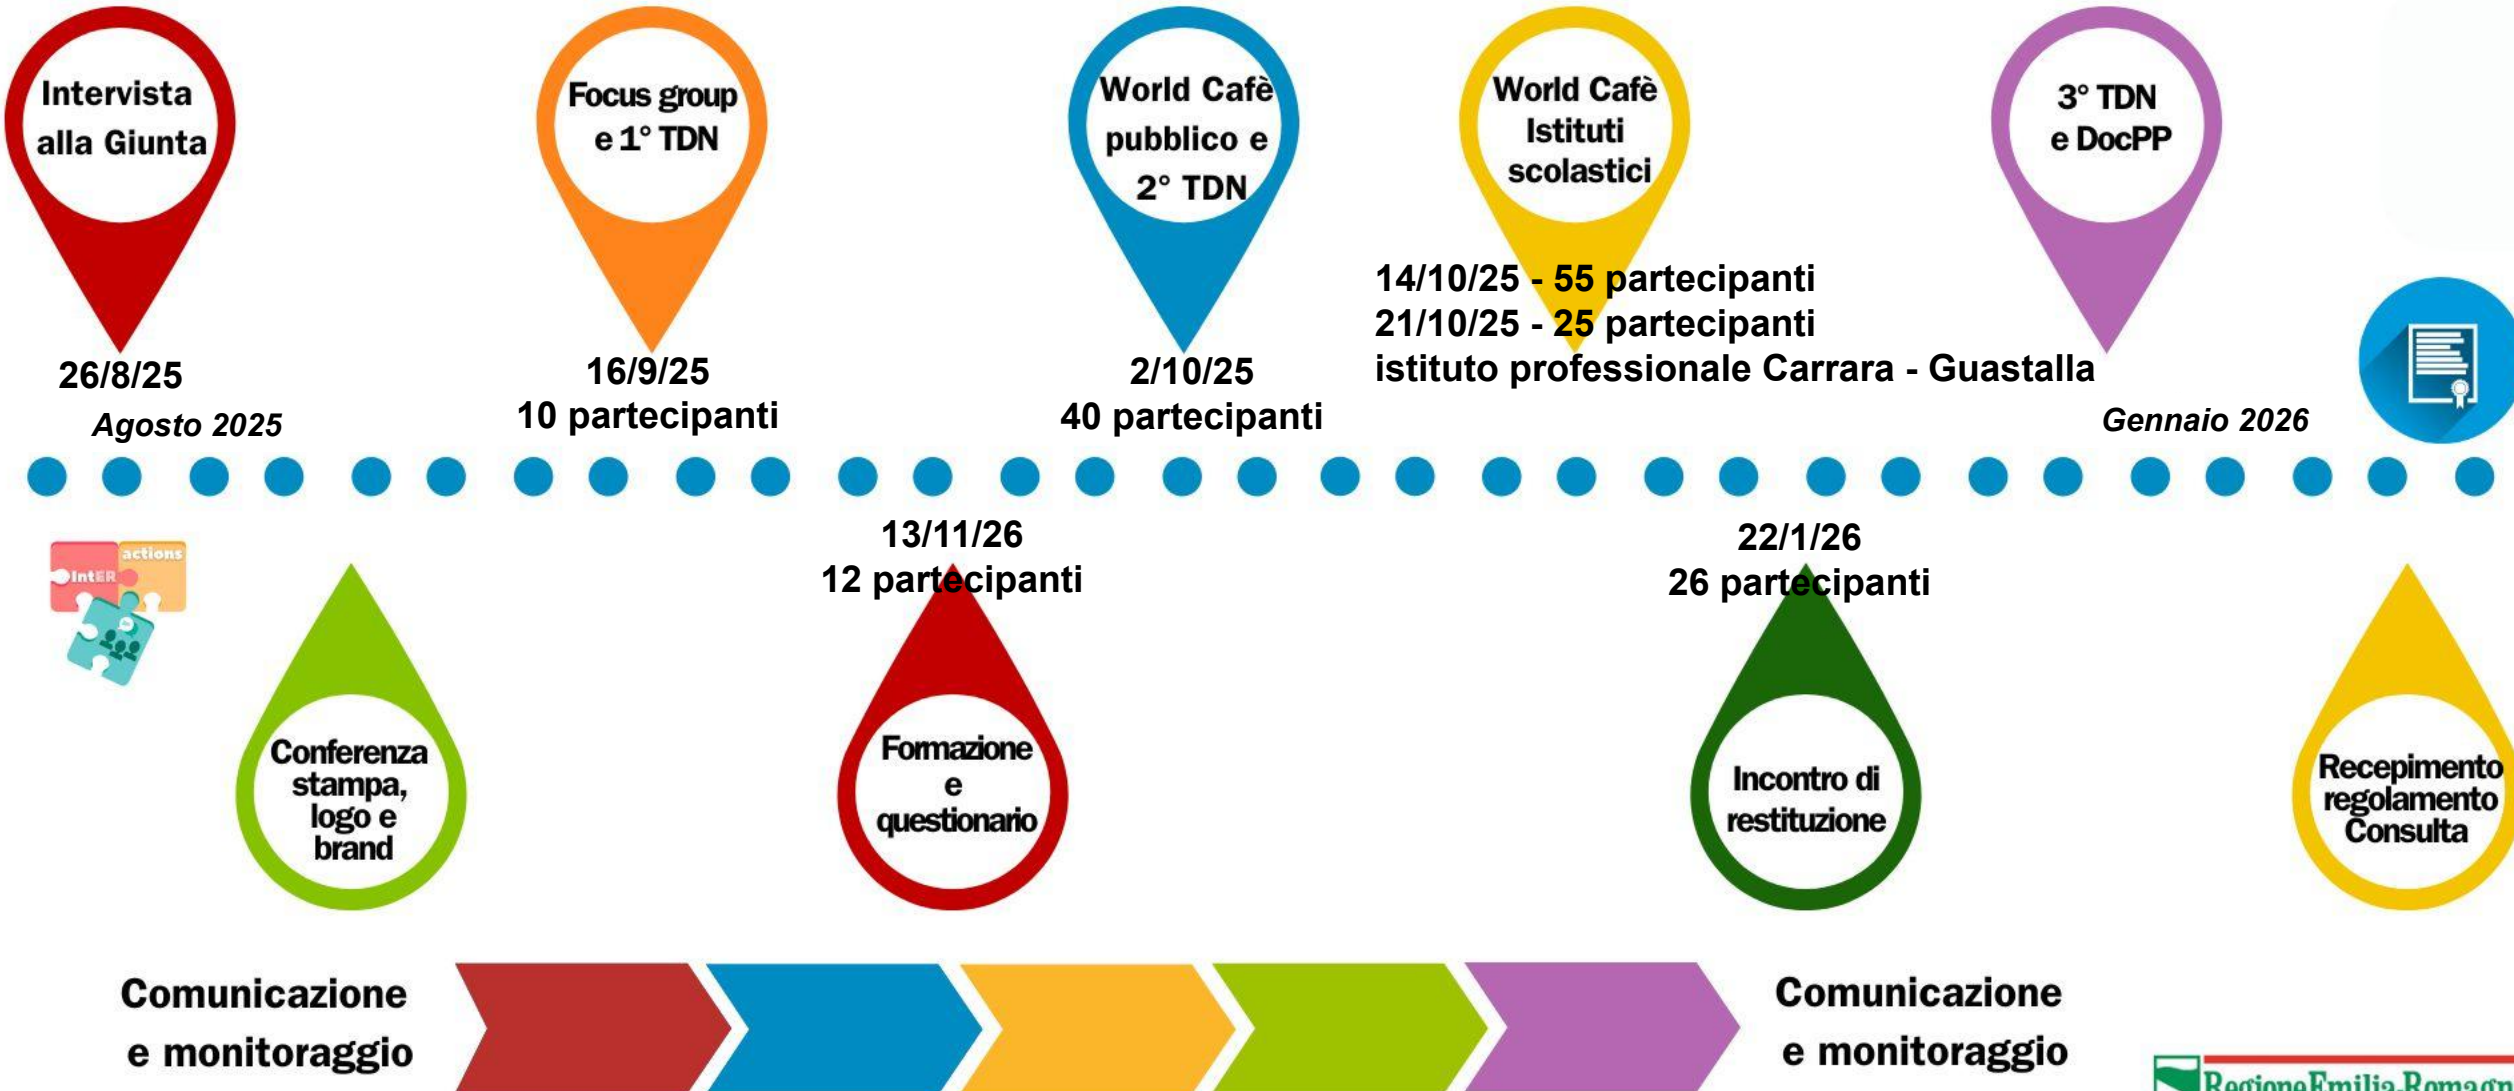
Intervista alla Giunta

26/8/25

Agosto 2025

Focus group e 1° TDN

16/9/25
10 partecipanti

World Cafè pubblico e 2° TDN

2/10/25
40 partecipanti

World Cafè Istituti scolastici

14/10/25 - 55 partecipanti
21/10/25 - 25 partecipanti
istituto professionale Carrara - Guastalla

3° TDN e DocPP

Gennaio 2026

actions
IntER

Conferenza stampa, logo e brand

13/11/26
12 partecipanti

Formazione e questionario

22/1/26
26 partecipanti

Incontro di restituzione

Recepimento regolamento Consulta

Comunicazione e monitoraggio

Comunicazione e monitoraggio

RegioneEmilia-Romagn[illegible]